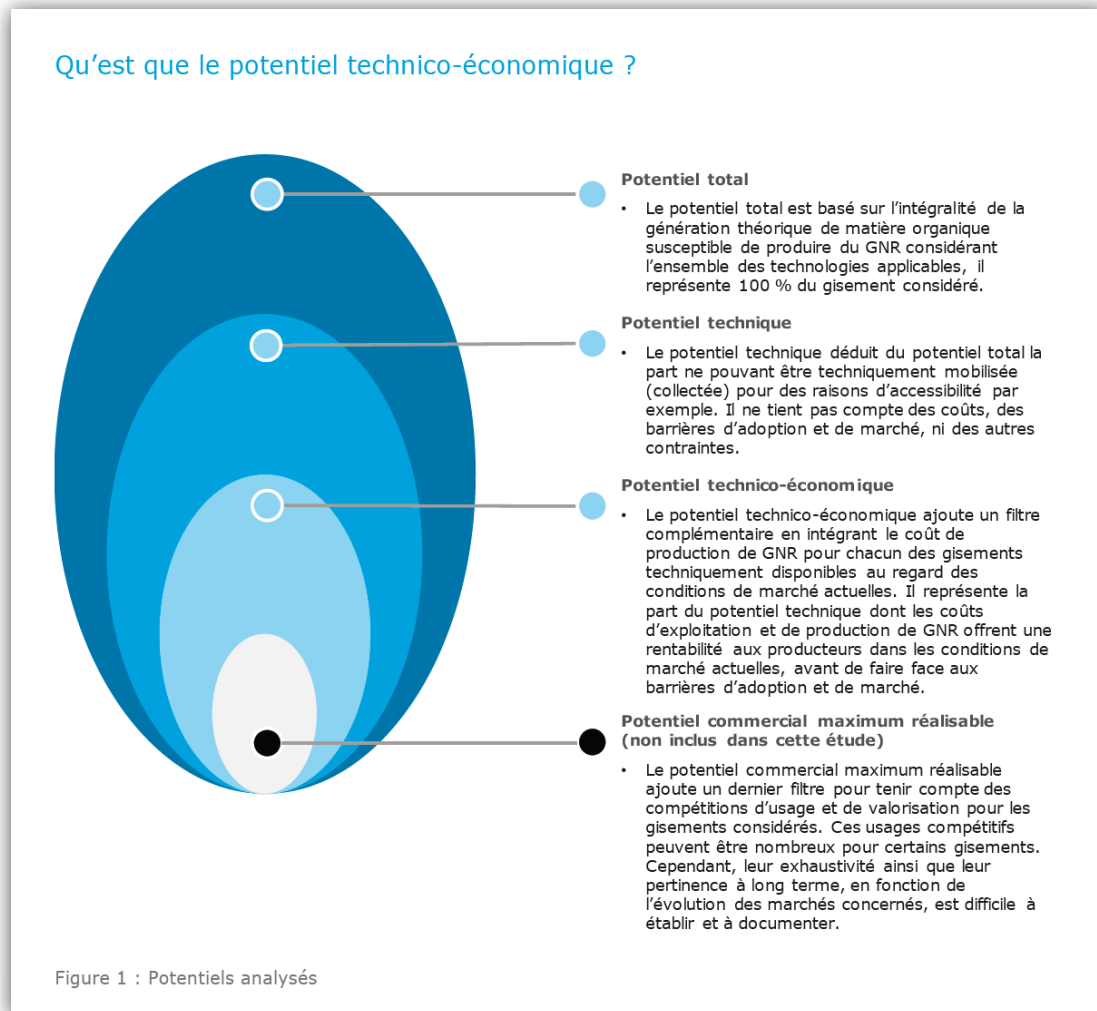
Qu’est que le potentiel technico-économique ?

Potentiel total

• Le potentiel total est basé sur l’intégralité de la génération théorique de matière organique susceptible de produire du GNR considérant l’ensemble des technologies applicables, il représente 100 % du gisement considéré.

Potentiel technique

• Le potentiel technique déduit du potentiel total la part ne pouvant être techniquement mobilisée (collectée) pour des raisons d’accessibilité par exemple. Il ne tient pas compte des coûts, des barrières d’adoption et de marché, ni des autres contraintes.

Potentiel technico-économique

• Le potentiel technico-économique ajoute un filtre complémentaire en intégrant le coût de production de GNR pour chacun des gisements techniquement disponibles au regard des conditions de marché actuelles. Il représente la part du potentiel technique dont les coûts d’exploitation et de production de GNR offrent une rentabilité aux producteurs dans les conditions de marché actuelles, avant de faire face aux barrières d’adoption et de marché.

Potentiel commercial maximum réalisable (non inclus dans cette étude)

• Le potentiel commercial maximum réalisable ajoute un dernier filtre pour tenir compte des compétitions d’usage et de valorisation pour les gisements considérés. Ces usages compétitifs peuvent être nombreux pour certains gisements. Cependant, leur exhaustivité ainsi que leur pertinence à long terme, en fonction de l’évolution des marchés concernés, est difficile à établir et à documenter.

Figure 1 : Potentiels analysés